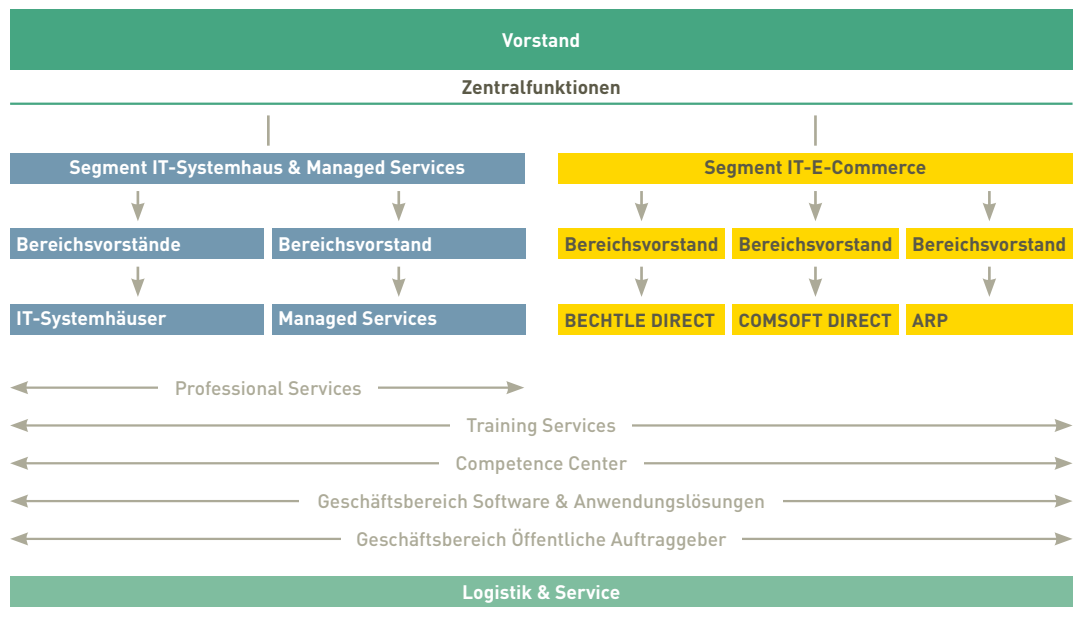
Vorstand

Zentralfunktionen

Segment IT-Systemhaus & Managed Services

Bereichsvorstände

IT-Systemhäuser

Bereichsvorstand

Managed Services

Segment IT-E-Commerce

Bereichsvorstand

BECHTLE DIRECT

Bereichsvorstand

COMSOFT DIRECT

Bereichsvorstand

ARP

Professional Services

Training Services

Competence Center

Geschäftsbereich Software & Anwendungslösungen

Geschäftsbereich Öffentliche Auftraggeber

Logistik & Service